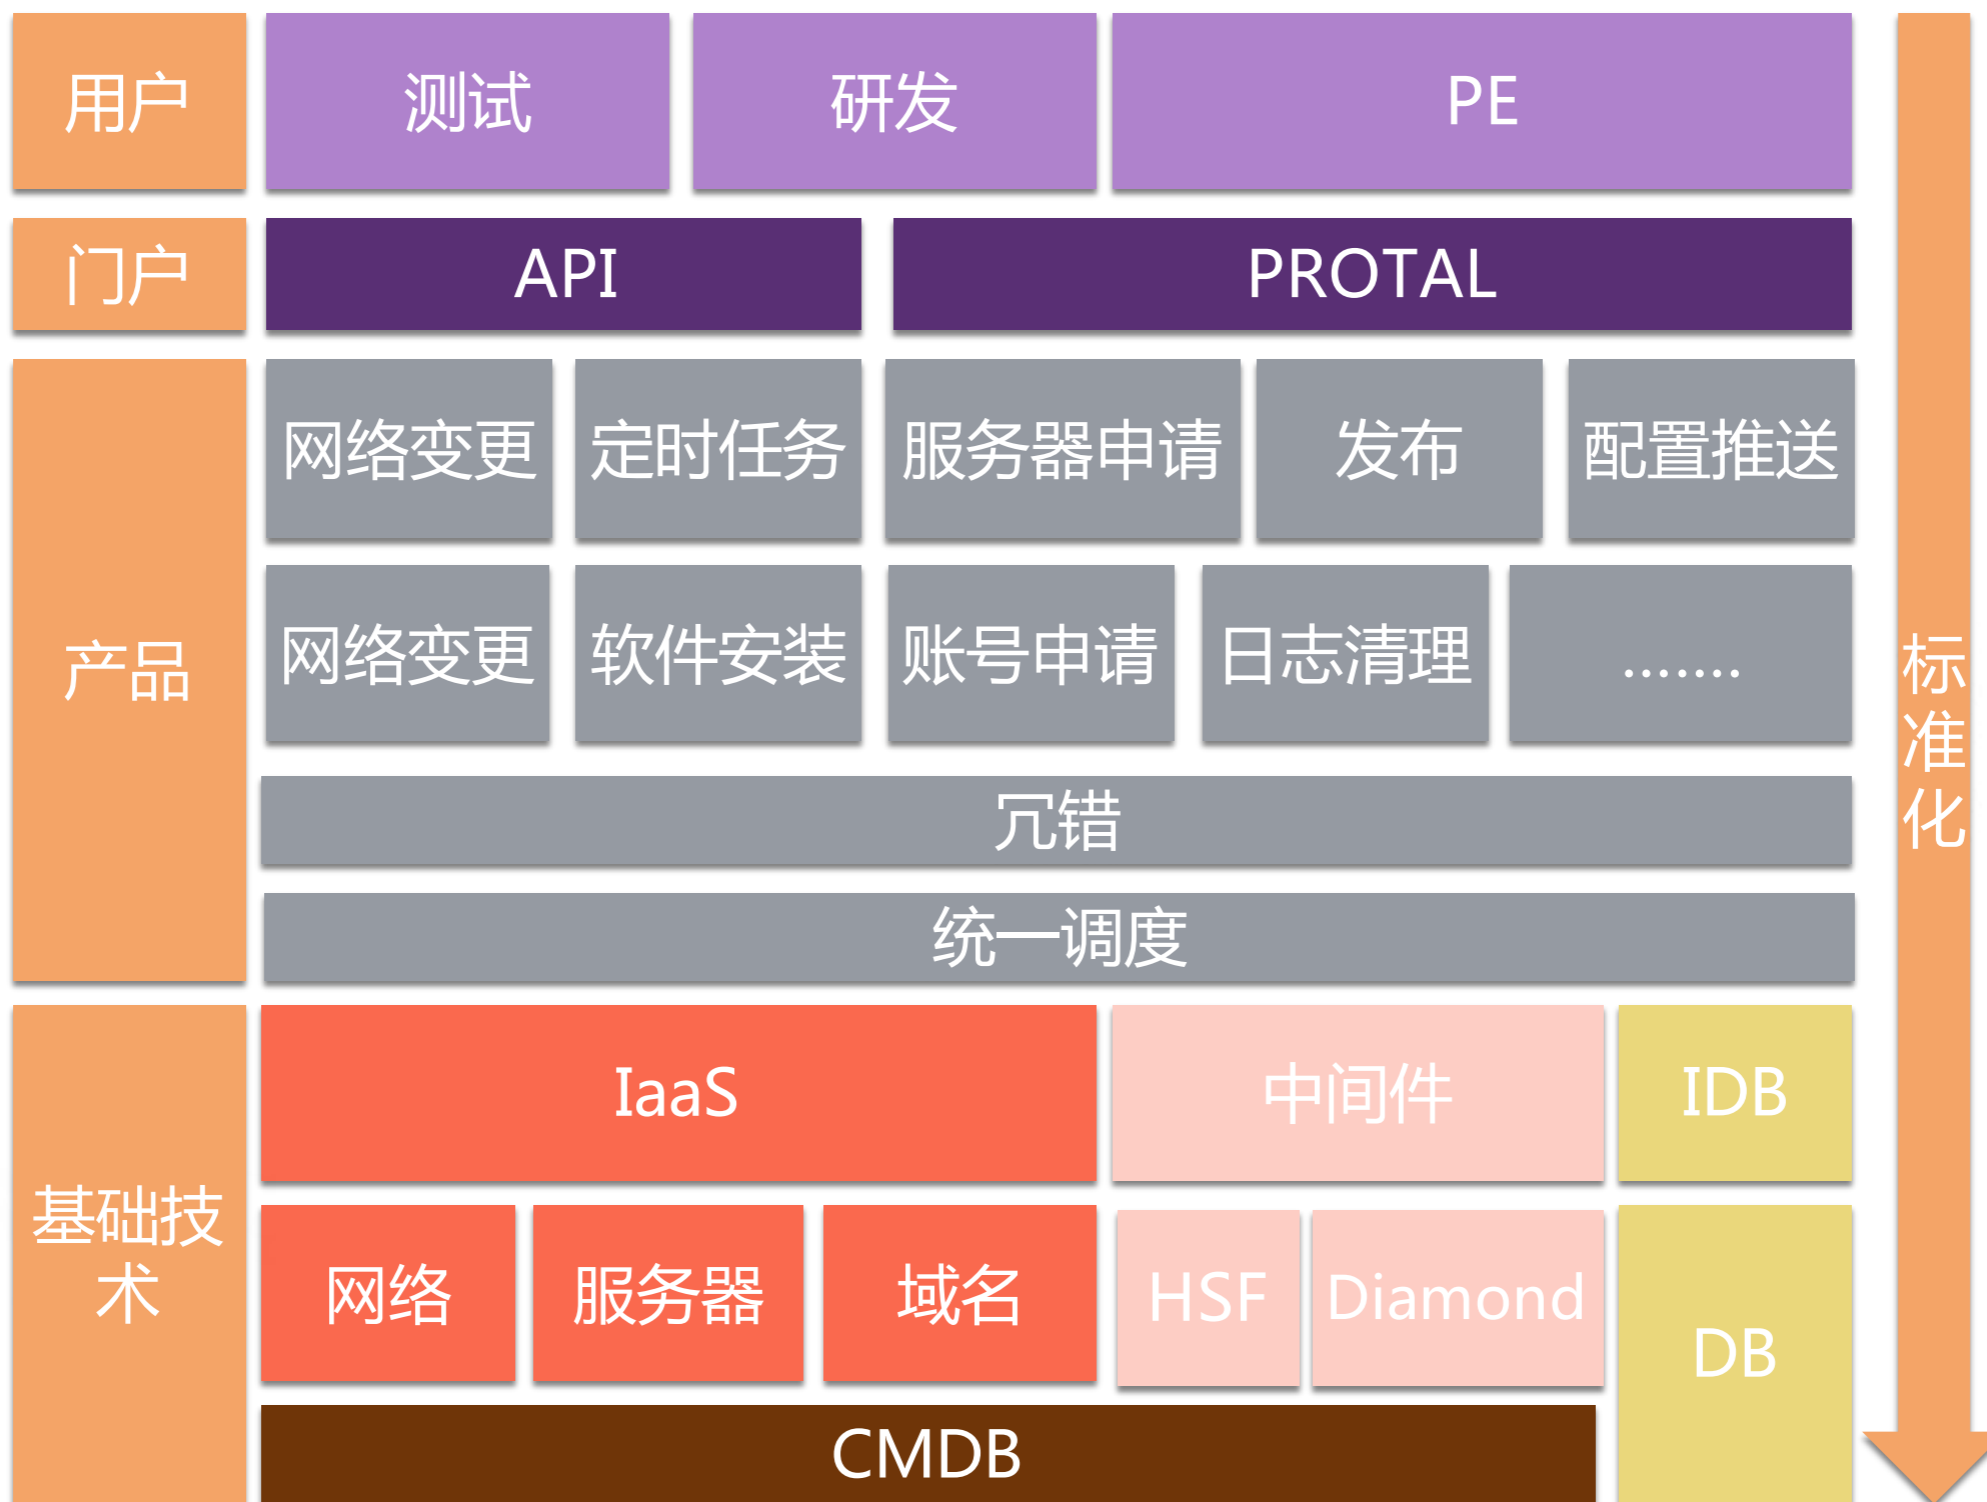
用户
测试
研发
PE

门户
API
PROTAL

产品
网络变更
定时任务
服务器申请
发布
配置推送
网络变更
软件安装
账号申请
日志清理
.......
冗错
统一调度

基础技术
IaaS
中间件
IDB
网络
服务器
域名
HSF
Diamond
DB
CMDB

标准化